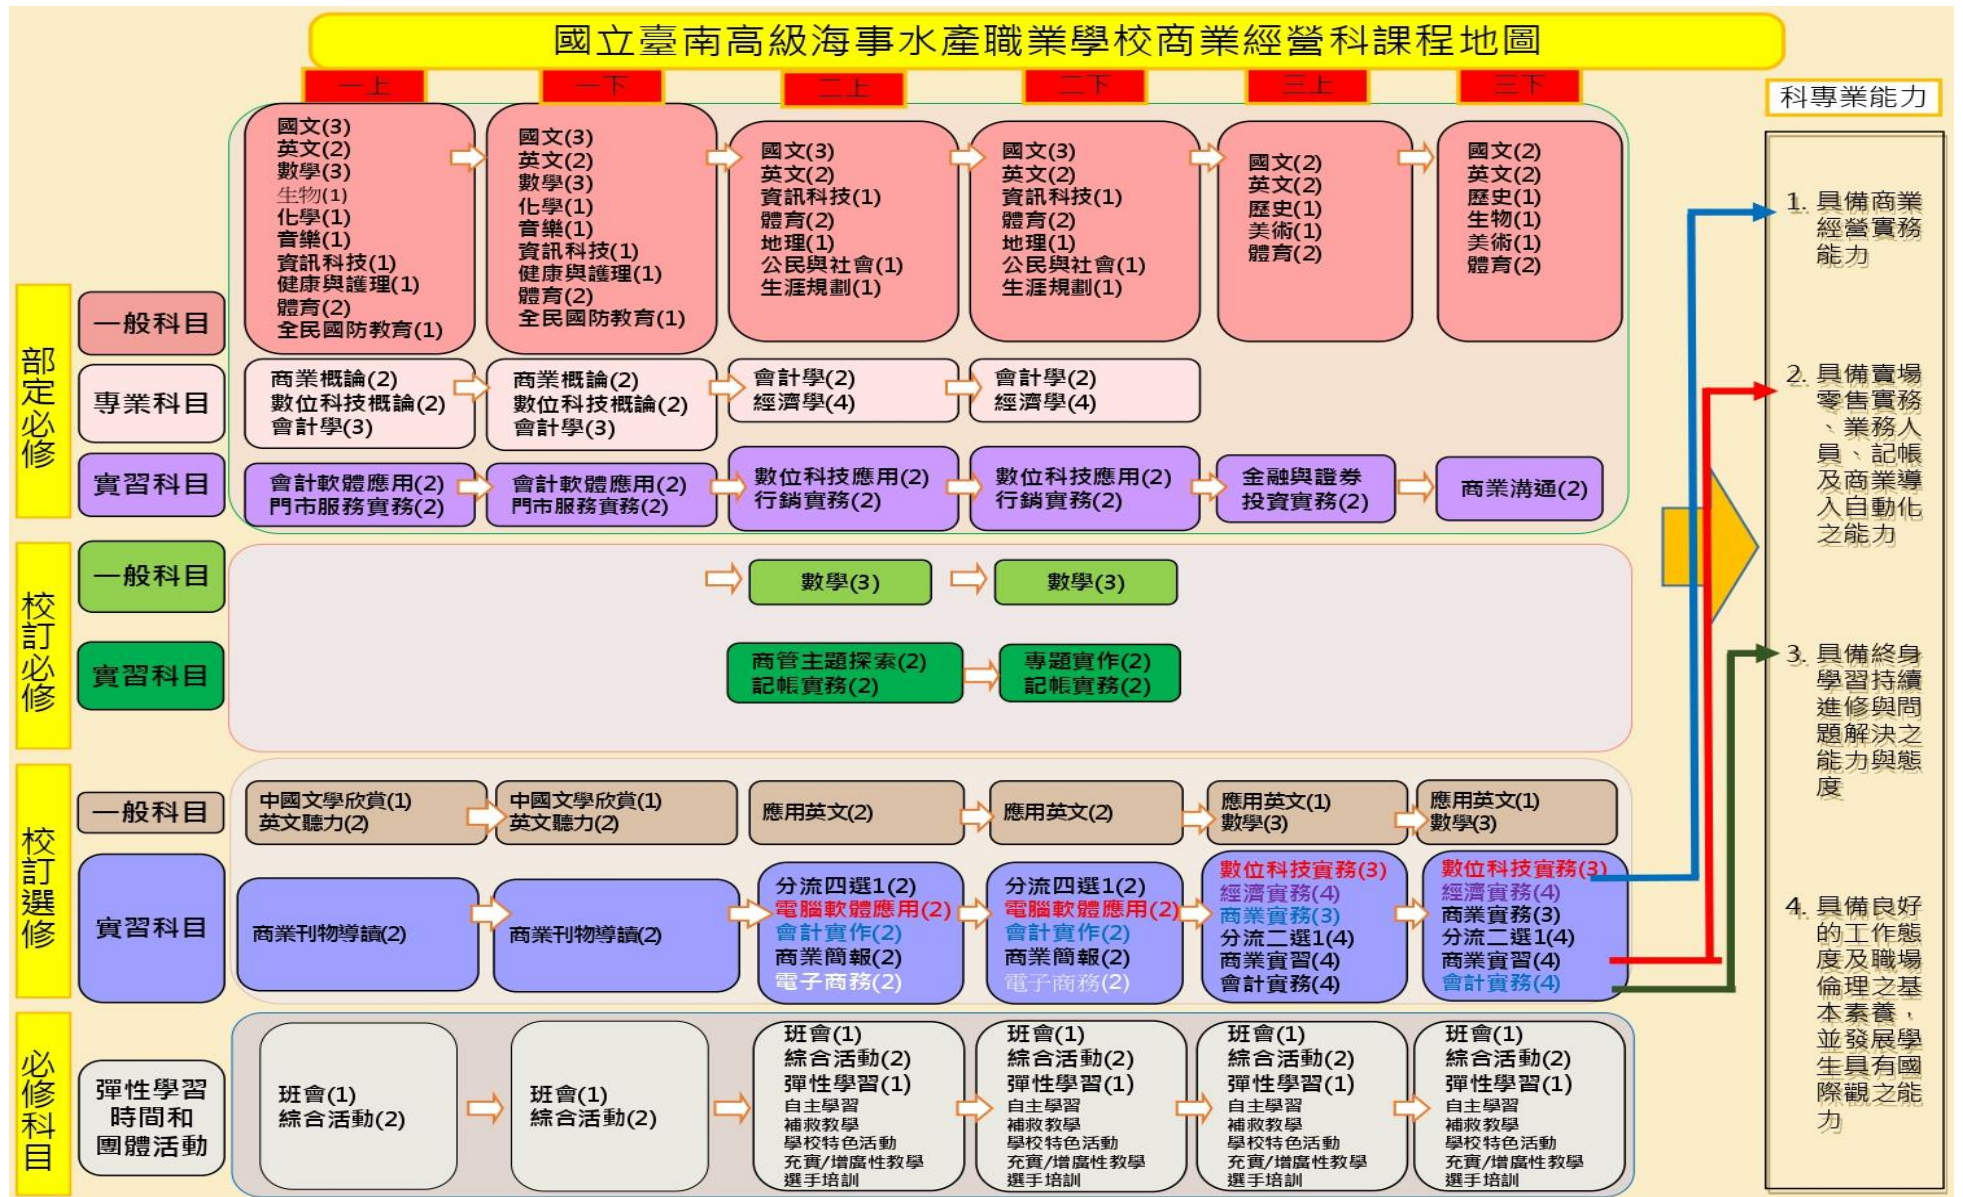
國立臺南高級海事水產職業學校商業經營科課程地圖

| | | 一上 | 一下 | 二上 | 二下 | 三上 | 三下 |
|---|---|---|---|---|---|---|---|
| 部定必修 | 一般科目 | 國文(3) 英文(2) 數學(3) 生物(1) 化學(1) 音樂(1) 資訊科技(1) 健康與護理(1) 體育(2) 全民國防教育(1) | 國文(3) 英文(2) 數學(3) 化學(1) 音樂(1) 資訊科技(1) 健康與護理(1) 體育(2) 全民國防教育(1) | 國文(3) 英文(2) 資訊科技(1) 體育(2) 地理(1) 公民與社會(1) 生涯規劃(1) | 國文(3) 英文(2) 資訊科技(1) 體育(2) 地理(1) 公民與社會(1) 生涯規劃(1) | 國文(2) 英文(2) 歷史(1) 美術(1) 體育(2) | 國文(2) 英文(2) 歷史(1) 生物(1) 美術(1) 體育(2) |
| | 專業科目 | 商業概論(2) 數位科技概論(2) 會計學(3) | 商業概論(2) 數位科技概論(2) 會計學(3) | 會計學(2) 經濟學(4) | 會計學(2) 經濟學(4) | | |
| | 實習科目 | 會計軟體應用(2) 門市服務實務(2) | 會計軟體應用(2) 門市服務實務(2) | 數位科技應用(2) 行銷實務(2) | 數位科技應用(2) 行銷實務(2) | 金融與證券投資實務(2) | 商業溝通(2) |
| 校訂必修 | 一般科目 | | | 數學(3) | 數學(3) | | |
| | 實習科目 | | | 商管主題探索(2) 記帳實務(2) | 專題實作(2) 記帳實務(2) | | |
| 校訂選修 | 一般科目 | 中國文學欣賞(1) 英文聽力(2) | 中國文學欣賞(1) 英文聽力(2) | 應用英文(2) | 應用英文(2) | 應用英文(1) 數學(3) | 應用英文(1) 數學(3) |
| | 實習科目 | 商業刊物導讀(2) | 商業刊物導讀(2) | 分流四選1(2) 電腦軟體應用(2) 會計實作(2) 商業簡報(2) 電子商務(2) | 分流四選1(2) 電腦軟體應用(2) 會計實作(2) 商業簡報(2) 電子商務(2) | 數位科技實務(3) 經濟實務(4) 商業實務(3) 分流二選1(4) 商業實習(4) 會計實務(4) | 數位科技實務(3) 經濟實務(4) 商業實務(3) 分流二選1(4) 商業實習(4) 會計實務(4) |
| 必修科目 | 彈性學習時間和團體活動 | 班會(1) 綜合活動(2) | 班會(1) 綜合活動(2) | 班會(1) 綜合活動(2) 彈性學習(1) 自主學習 補救教學 學校特色活動 充實/增廣性教學 選手培訓 | 班會(1) 綜合活動(2) 彈性學習(1) 自主學習 補救教學 學校特色活動 充實/增廣性教學 選手培訓 | 班會(1) 綜合活動(2) 彈性學習(1) 自主學習 補救教學 學校特色活動 充實/增廣性教學 選手培訓 | 班會(1) 綜合活動(2) 彈性學習(1) 自主學習 補救教學 學校特色活動 充實/增廣性教學 選手培訓 |

科專業能力
1. 具備商業經營實務能力
2. 具備賣場零售實務、業務人員、記帳及商業導入自動化之能力
3. 具備終身學習持續進修與問題解決之能力與態度
4. 具備良好的工作態度及職場倫理之基本素養，並發展學生具有國際觀之能力